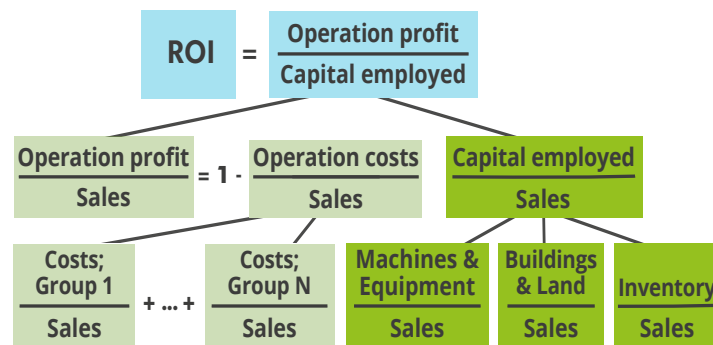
ROI = $\frac{\text{Operation profit}}{\text{Capital employed}}$

$\frac{\text{Operation profit}}{\text{Sales}}$ = 1 - $\frac{\text{Operation costs}}{\text{Sales}}$

$\frac{\text{Capital employed}}{\text{Sales}}$

$\frac{\text{Costs; Group 1}}{\text{Sales}}$ + ... + $\frac{\text{Costs; Group N}}{\text{Sales}}$

$\frac{\text{Machines \& Equipment}}{\text{Sales}}$

$\frac{\text{Buildings \& Land}}{\text{Sales}}$

$\frac{\text{Inventory}}{\text{Sales}}$